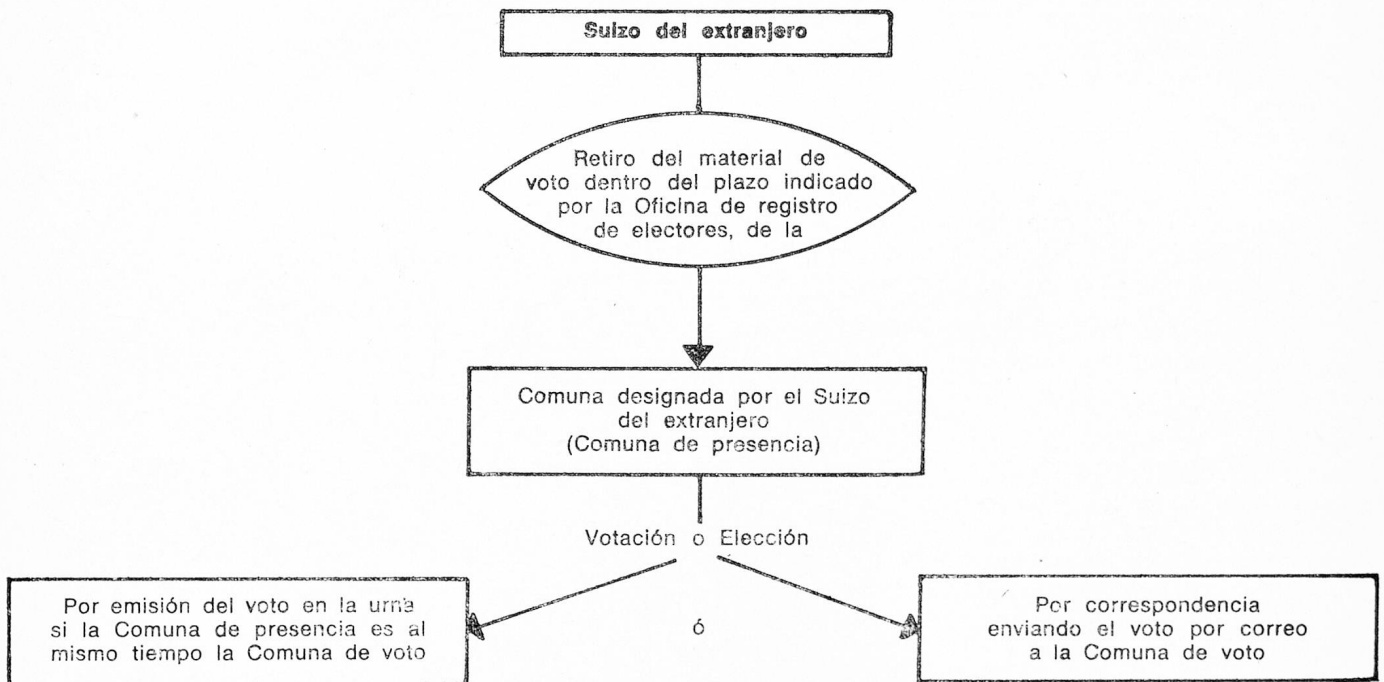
Suizo del extranjero

Retiro del material de voto dentro del plazo indicado por la Oficina de registro de electores, de la

Comuna designada por el Suizo del extranjero (Comuna de presencia)

Votación o Elección

Por emisión del voto en la urna si la Comuna de presencia es al mismo tiempo la Comuna de voto

ó

Por correspondencia enviando el voto por correo a la Comuna de voto